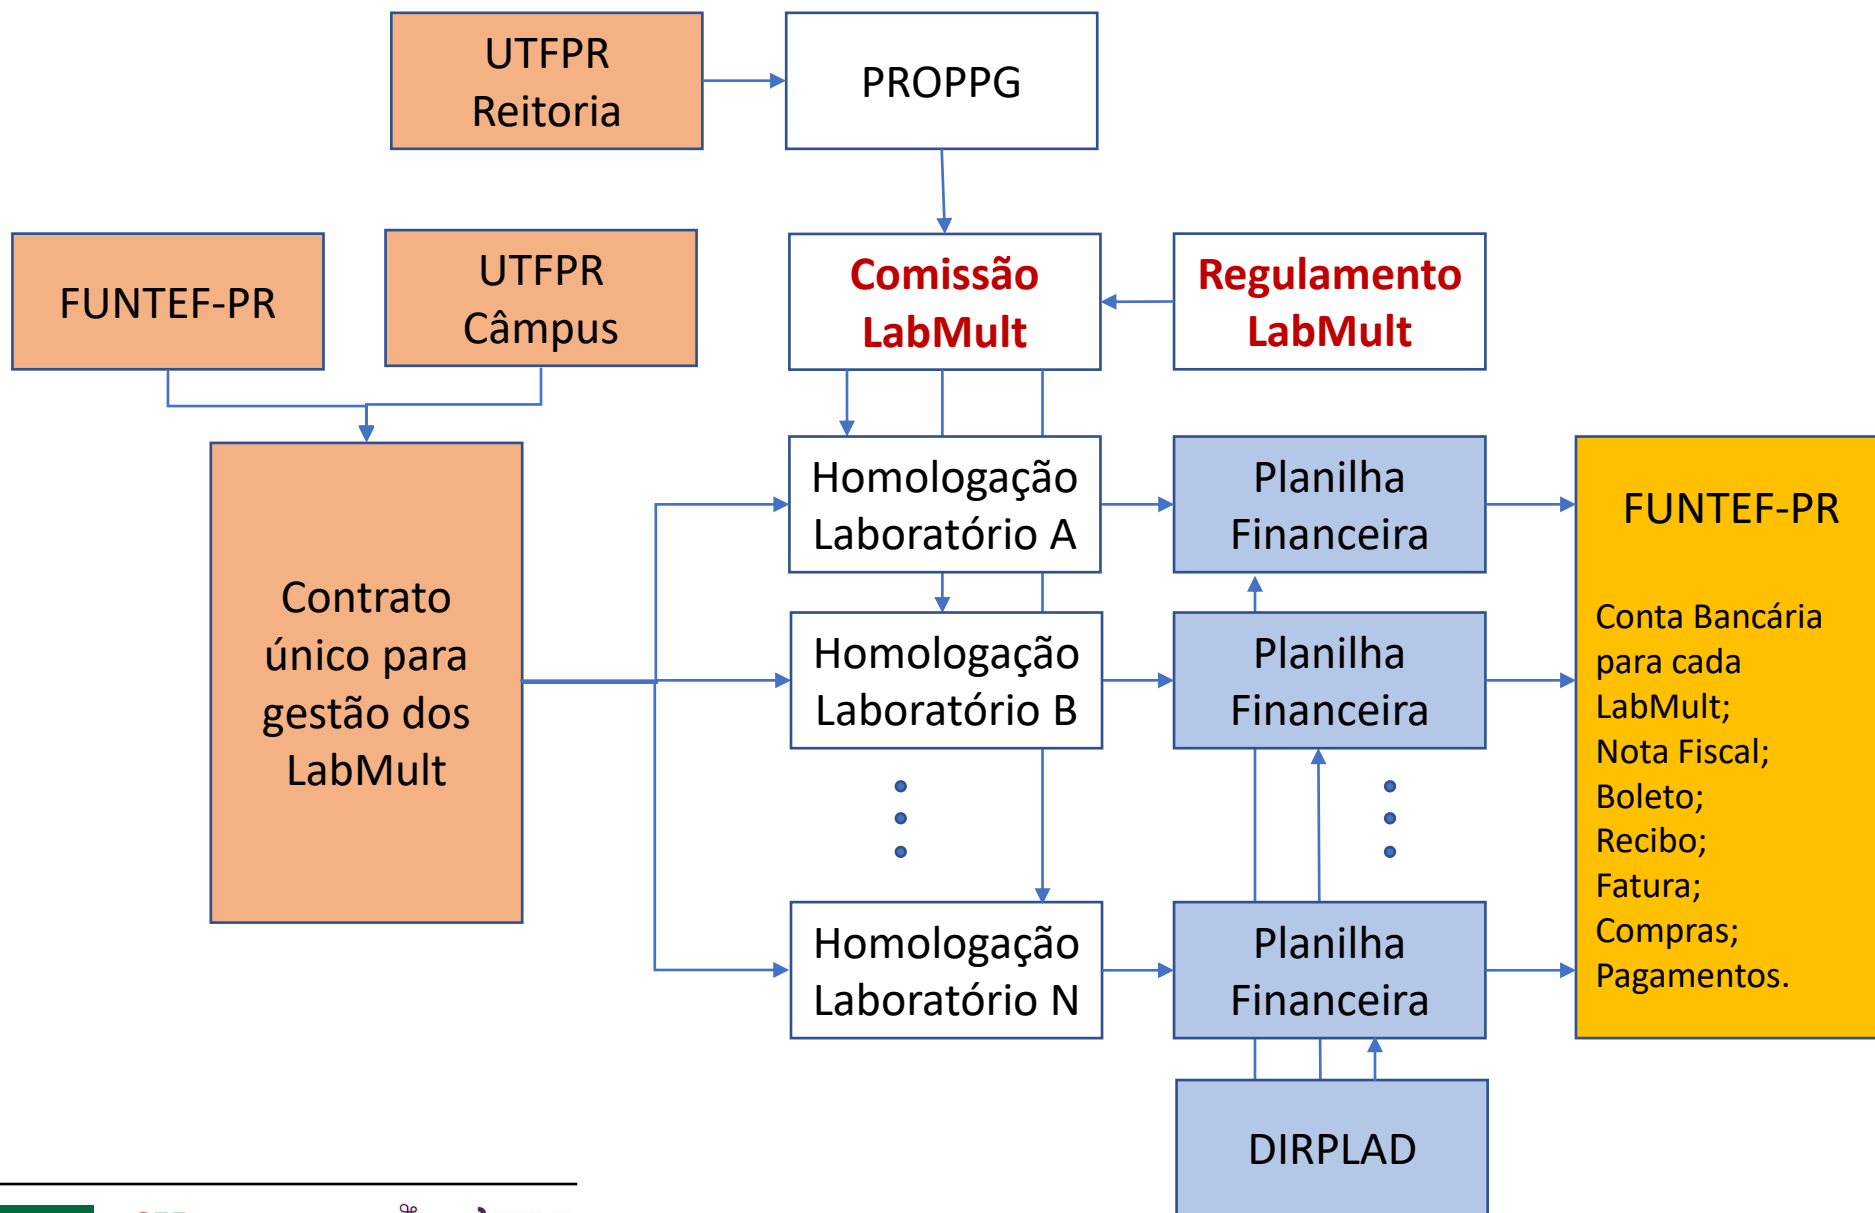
UTFPR Reitoria

PROPPG

FUNTEF-PR

UTFPR Câmpus

Comissão LabMult

Regulamento LabMult

Contrato único para gestão dos LabMult

Homologação Laboratório A

Planilha Financeira

FUNTEF-PR

Conta Bancária para cada LabMult;
Nota Fiscal;
Boleto;
Recibo;
Fatura;
Compras;
Pagamentos.

Homologação Laboratório B

Planilha Financeira

Homologação Laboratório N

Planilha Financeira

DIRPLAD